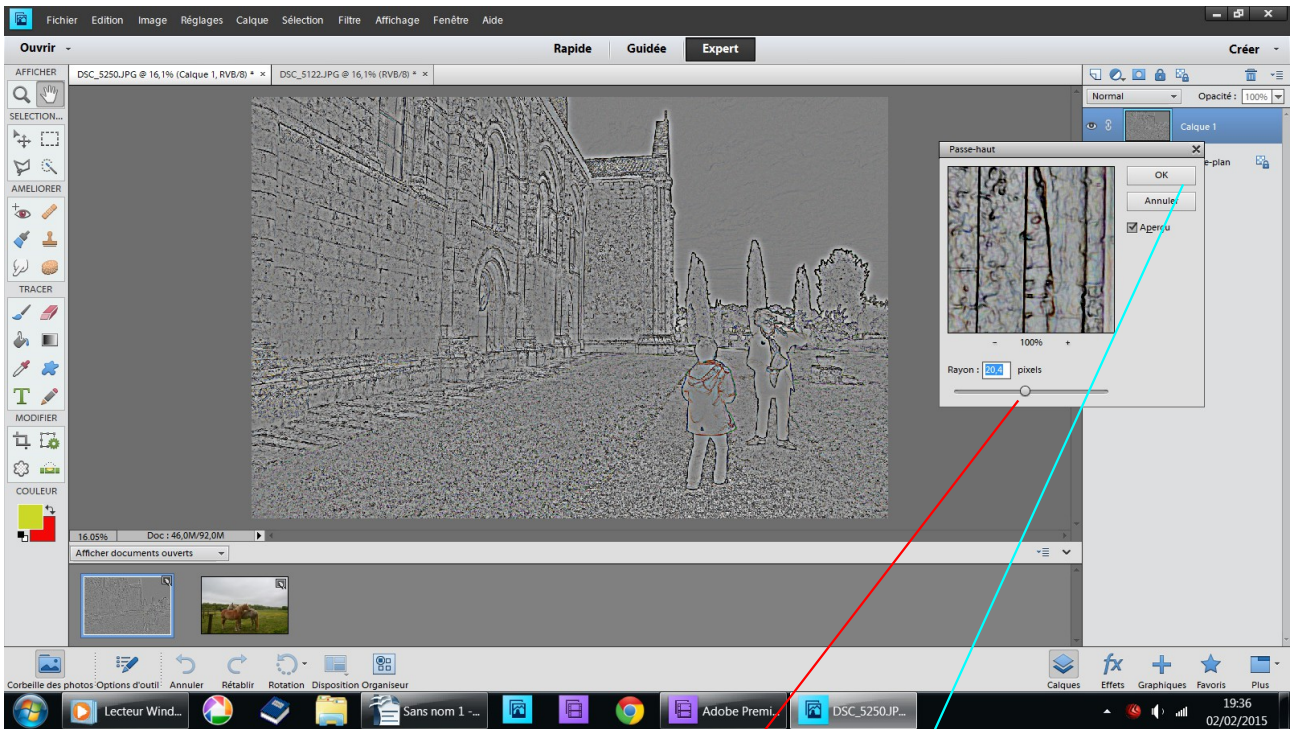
Fichier Edition Image Réglages Calque Sélection Filtre Affichage Fenêtre Aide

Ouvrir

Rapide Guidée Expert

Créer

AFFICHER

SELECTION...

AMELIORER

TRACER

MODIFIER

COULEUR

DSC_5250.JPG @ 16,1% (Calque 1, RVB/8) * ×

DSC_5122.JPG @ 16,1% (RVB/8) * ×

Normal

Opacité : 100%

Calque 1

e-plan

Passe-haut

OK

Annuler

Aperçu

- 100% +

Rayon : 20,4 pixels

16,05%

Doc : 46,0M/92,0M

Afficher documents ouverts

Corbeille des photos Options d'outil Annuler Rétablir Rotation Disposition Organiseur

Calques Effets Graphiques Favoris Plus

Lecteur Wind...

Sans nom 1 -...

Adobe Premi...

DSC_5250.JP...

19:36
02/02/2015